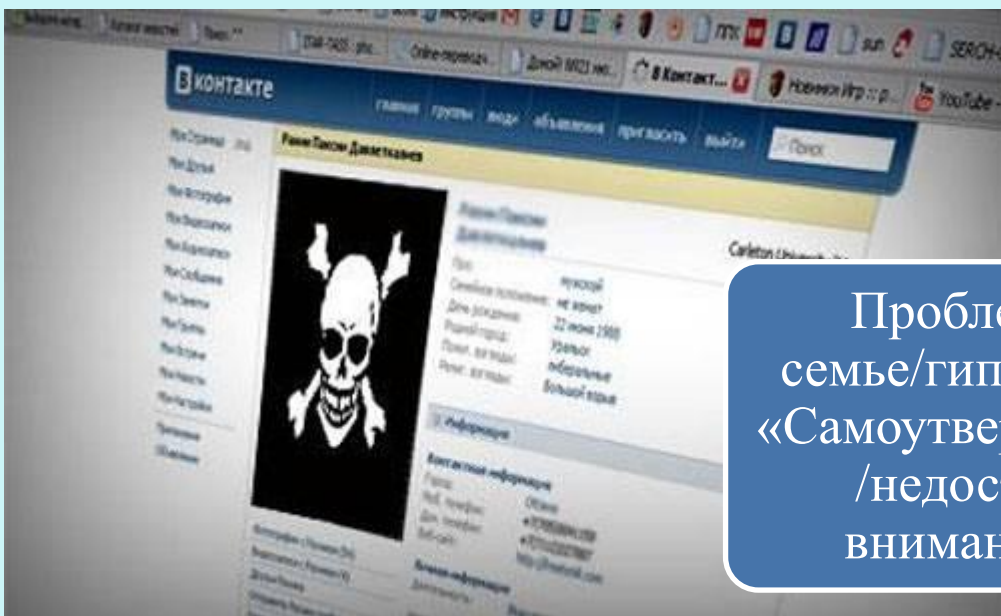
В контакте

главная группы видео объявления пригласить выйти

Поиск

Мой браузер YouTube

Пол: мужской
Семейное положение: не женат
День рождения: 22 июня 1988
Родной город:

Информация

Контактная информация

Carleton

Пробле
семье/гип
«Самоутвер
/недос
вниман